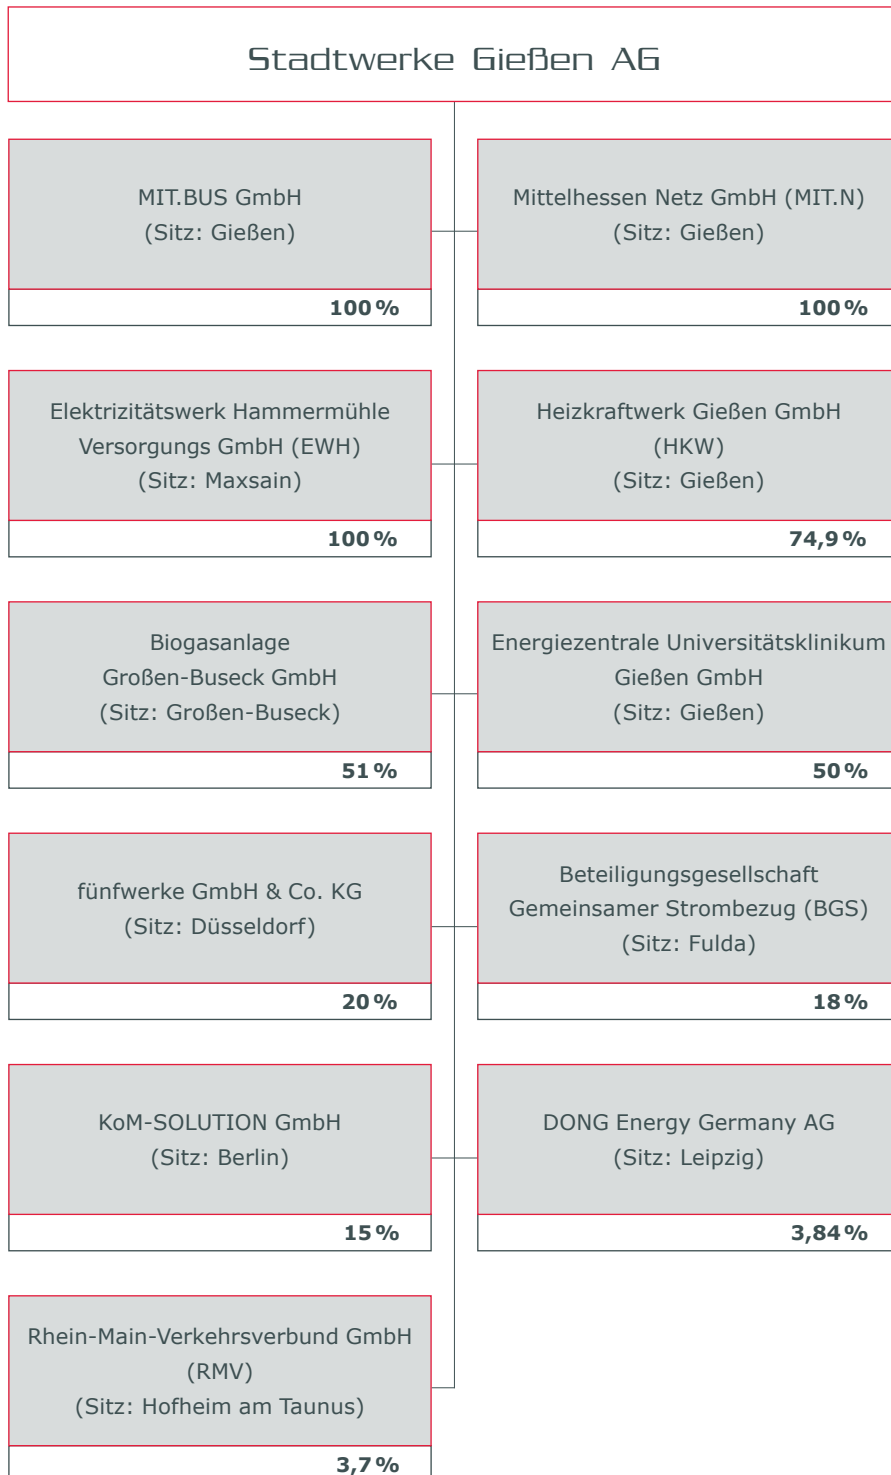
Stadtwerke Gießen AG

MIT.BUS GmbH
(Sitz: Gießen)

100%

Mittelhessen Netz GmbH (MIT.N)
(Sitz: Gießen)

100%

Elektrizitätswerk Hammermühle Versorgungs GmbH (EWH)
(Sitz: Maxsain)

100%

Heizkraftwerk Gießen GmbH (HKW)
(Sitz: Gießen)

74,9%

Biogasanlage Großen-Buseck GmbH
(Sitz: Großen-Buseck)

51%

Energiezentrale Universitätsklinikum Gießen GmbH
(Sitz: Gießen)

50%

fünfwerke GmbH & Co. KG
(Sitz: Düsseldorf)

20%

Beteiligungsgesellschaft Gemeinsamer Strombezug (BGS)
(Sitz: Fulda)

18%

KoM-SOLUTION GmbH
(Sitz: Berlin)

15%

DONG Energy Germany AG
(Sitz: Leipzig)

3,84%

Rhein-Main-Verkehrsverbund GmbH (RMV)
(Sitz: Hofheim am Taunus)

3,7%